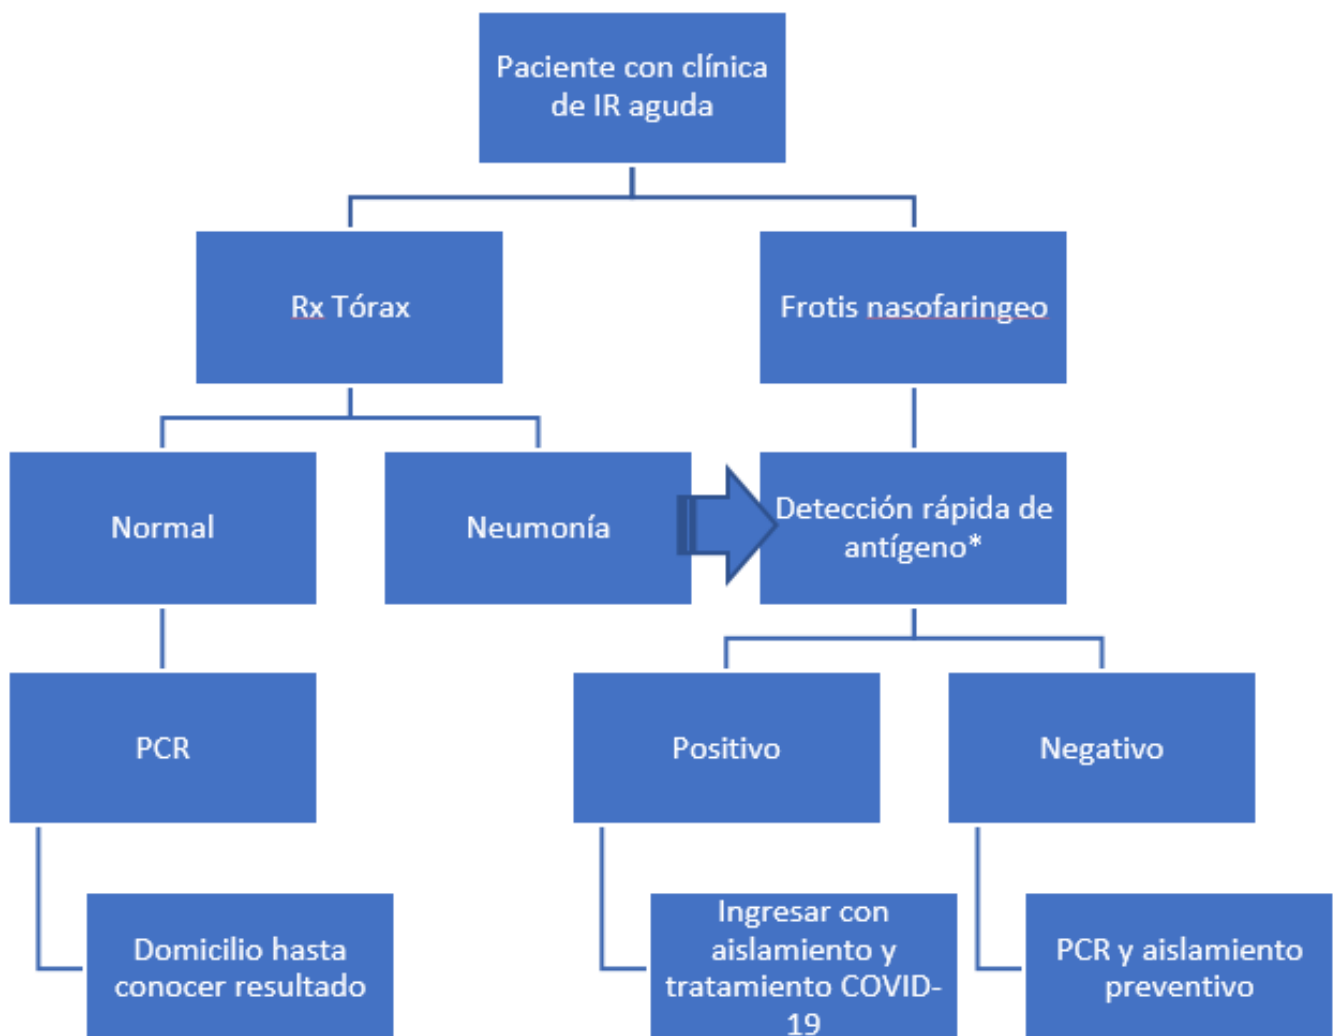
Paciente con clínica de IR aguda

Rx Tórax

Frotis nasofaringeo

Normal

Neumonía

Detección rápida de antígeno*

PCR

Positivo

Negativo

Domicilio hasta conocer resultado

Ingresar con aislamiento y tratamiento COVID-19

PCR y aislamiento preventivo